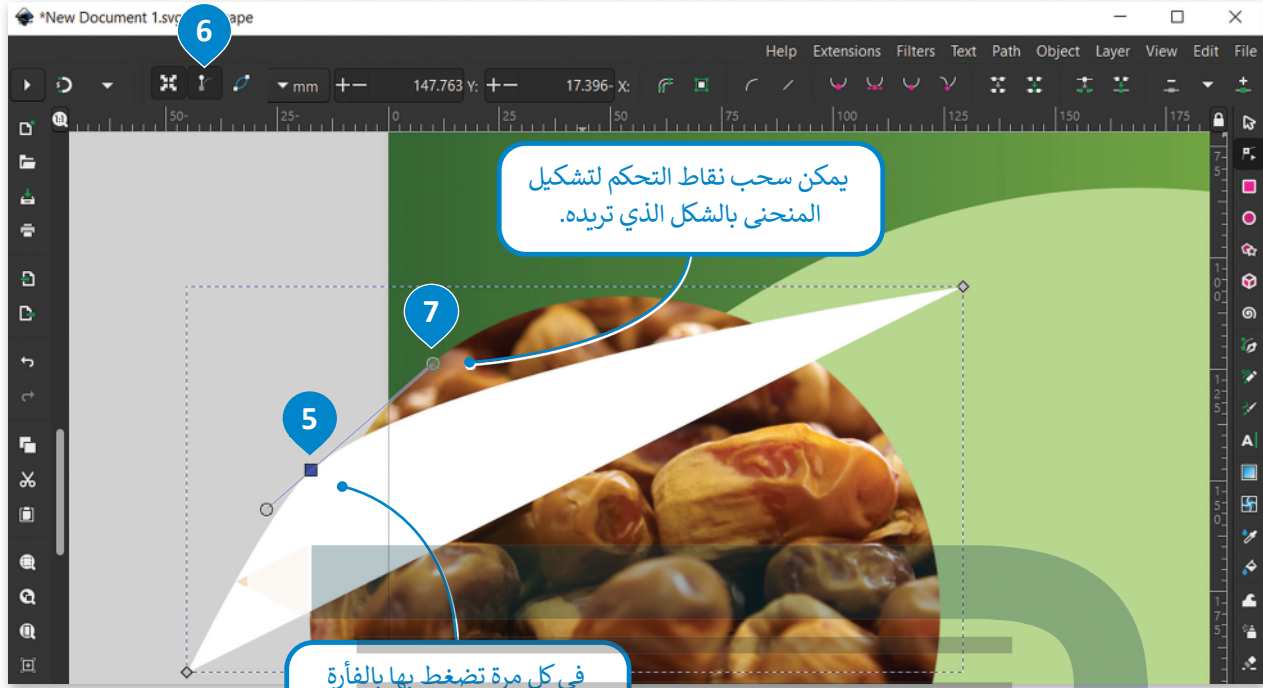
*New Document 1.svg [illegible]ape

File Edit View Layer Object Path Text Filters Extensions Help

mm X: -147.763 Y: -17.396

6

يمكن سحب نقاط التحكم لتشكيل المنحنى بالشكل الذي تريده.

7

5

في كل مرة تضغط بها بالفأرة